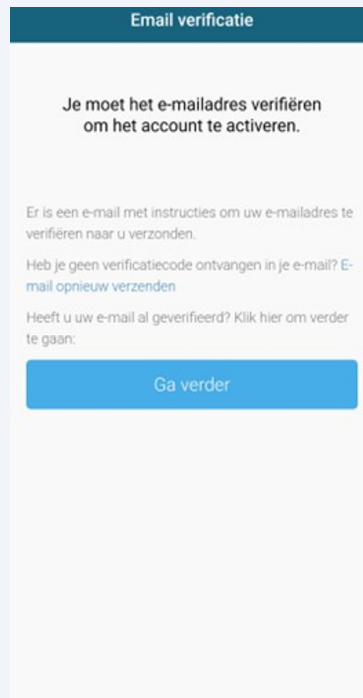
Email verificatie

Je moet het e-mailadres verifiëren om het account te activeren.

Er is een e-mail met instructies om uw e-mailadres te verifiëren naar u verzonden.

Heb je geen verificatiecode ontvangen in je e-mail? E-mail opnieuw verzenden

Heeft u uw e-mail al geverifieerd? Klik hier om verder te gaan:

Ga verder